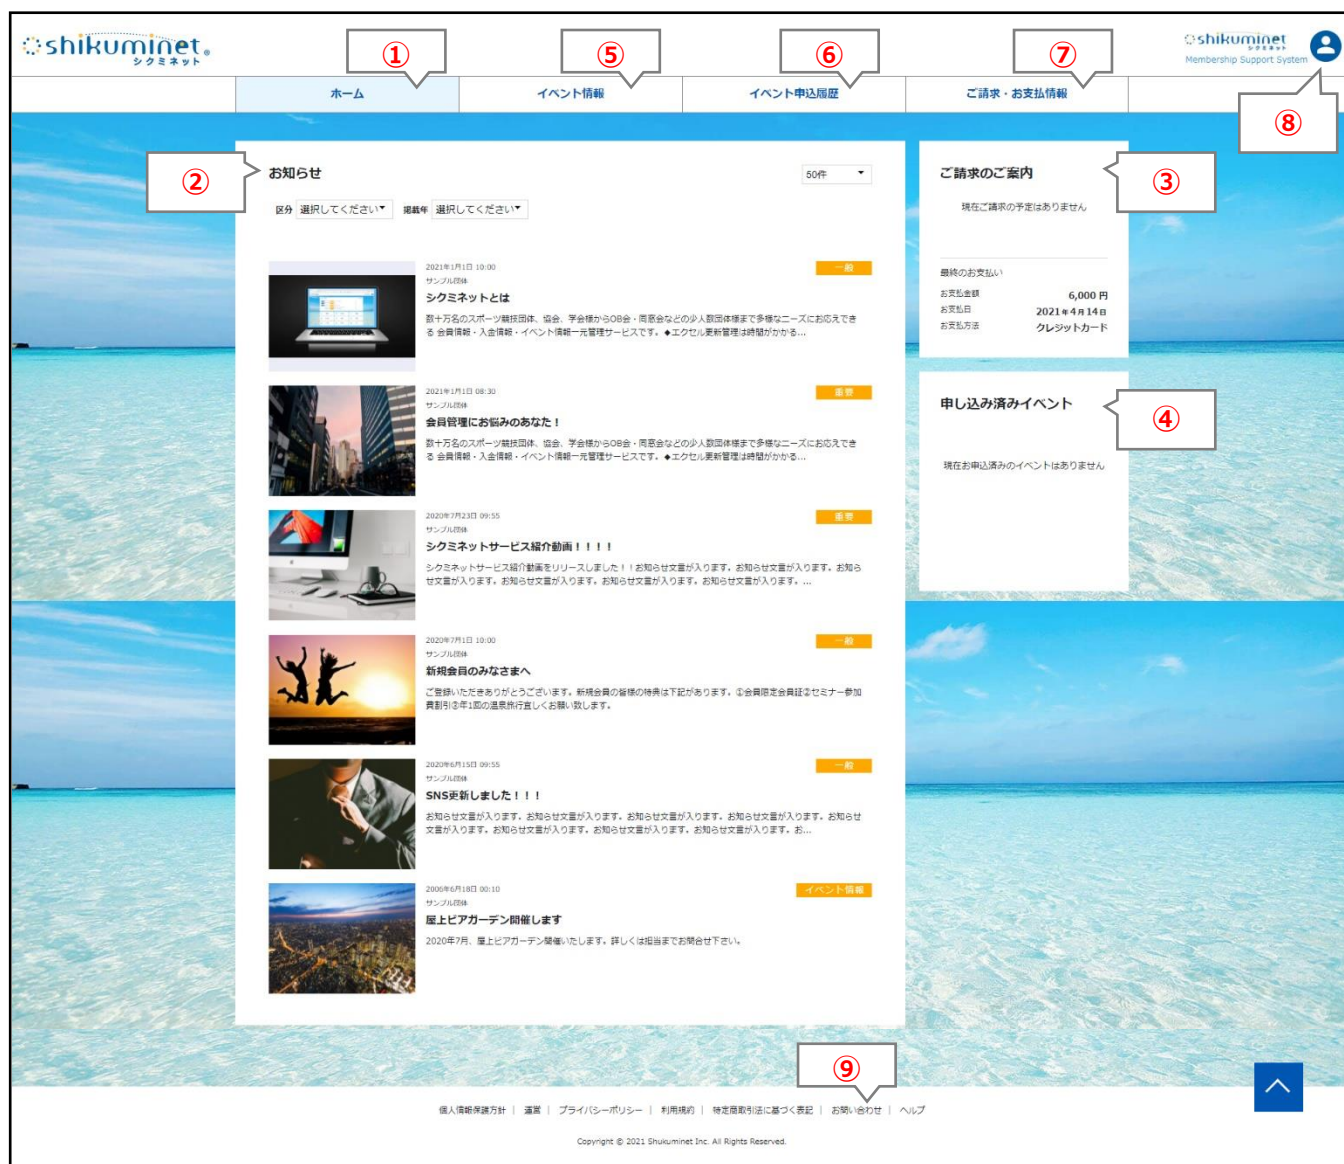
shikuminet
シクミネット

①
⑤
⑥
⑦

shikuminet
シクミネット
Membership Support System

ホーム
イベント情報
イベント申込履歴
ご請求・お支払情報

⑧

②
お知らせ
50件
区分 選択してください
掲載年 選択してください

③
ご請求のご案内
現在ご請求の予定はありません

最終のお支払い
お支払金額 6,000 円
お支払日 2021年4月14日
お支払方法 クレジットカード

申し込み済みイベント
④
現在お申込済みのイベントはありません

2021年1月1日 10:00
サンプル団体
一般
シクミネットとは
数十万名のスポーツ競技団体、協会、学会様からOB会・同窓会などの少人数団体様まで多様なニーズにお応えできる 会員情報・入金情報・イベント情報一元管理サービスです。◆エクセル更新管理は時間がかかる...

2021年1月1日 08:30
サンプル団体
重要
会員管理にお悩みのあなた！
数十万名のスポーツ競技団体、協会、学会様からOB会・同窓会などの少人数団体様まで多様なニーズにお応えできる 会員情報・入金情報・イベント情報一元管理サービスです。◆エクセル更新管理は時間がかかる...

2020年7月23日 09:55
サンプル団体
重要
シクミネットサービス紹介動画！！！！
シクミネットサービス紹介動画をリリースしました！！お知らせ文言が入ります。お知らせ文言が入ります。お知らせ文言が入ります。お知らせ文言が入ります。お知らせ文言が入ります。お知らせ文言が入ります。...

2020年7月1日 10:00
サンプル団体
一般
新規会員のみなさまへ
ご登録いただきありがとうございます。新規会員の皆様の特典は下記があります。①会員限定会員証②セミナー参加費割引③年1回の温泉旅行宜しくお願い致します。

2020年6月15日 09:55
サンプル団体
一般
SNS更新しました！！！
お知らせ文言が入ります。お知らせ文言が入ります。お知らせ文言が入ります。お知らせ文言が入ります。お知らせ文言が入ります。お知らせ文言が入ります。お知らせ文言が入ります。お知らせ文言が入ります。お...

2000年6月18日 00:10
サンプル団体
イベント情報
屋上ビアガーデン開催します
2020年7月、屋上ビアガーデン開催いたします。詳しくは担当までお問合せ下さい。

⑨
個人情報保護方針 | 運営 | プライバシーポリシー | 利用規約 | 特定商取引法に基づく表記 | お問い合わせ | ヘルプ

Copyright © 2021 Shukuminet Inc. All Rights Reserved.